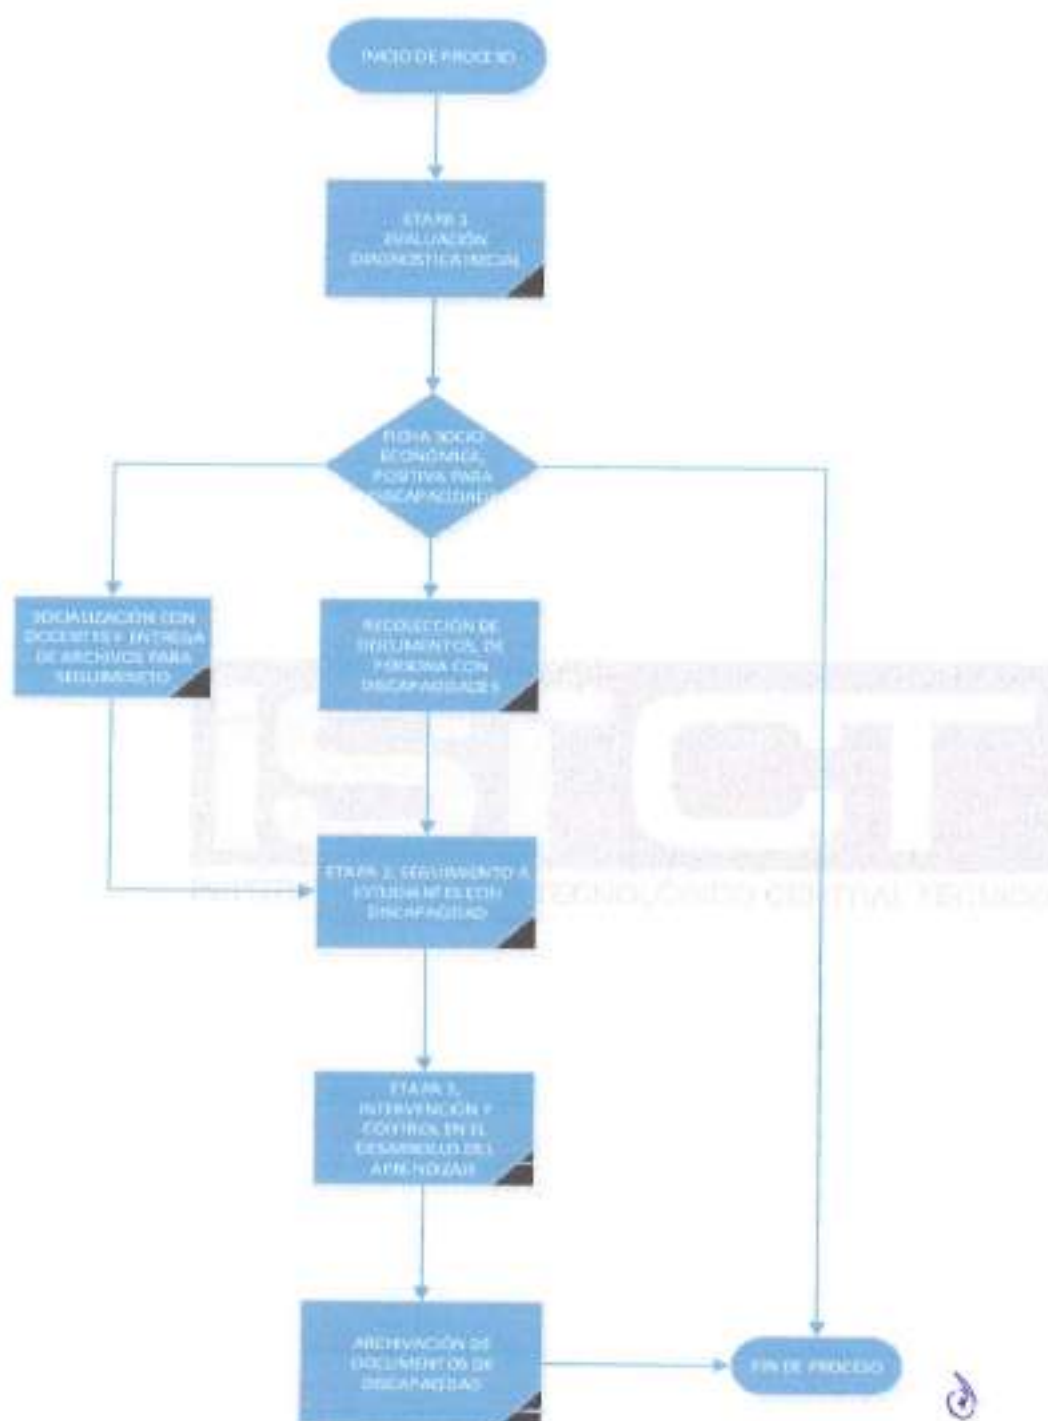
INICIO DE PROCESO

ETAPA 1
EVALUACIÓN DIAGNOSTICA INICIAL

FICHA SOCIO ECONÓMICA, POSITIVA PARA DISCAPACIDAD?

SOCIALIZACIÓN CON DOCENTES Y ENTREGA DE ARCHIVOS PARA SEGUIMIENTO

RECOLECCIÓN DE DOCUMENTOS, DE PERSONA CON DISCAPACIDADES

ETAPA 2, SEGUIMIENTO A ESTUDIANTES CON DISCAPACIDAD

ETAPA 3, INTERVENCIÓN Y CONTROL EN EL DESARROLLO DEL APRENDIZAJE

ARCHIVACIÓN DE DOCUMENTOS DE DISCAPACIDAD

FIN DE PROCESO

ISTCT
INSTITUTO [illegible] TECNOLÓGICO CENTRAL TÉCNICO